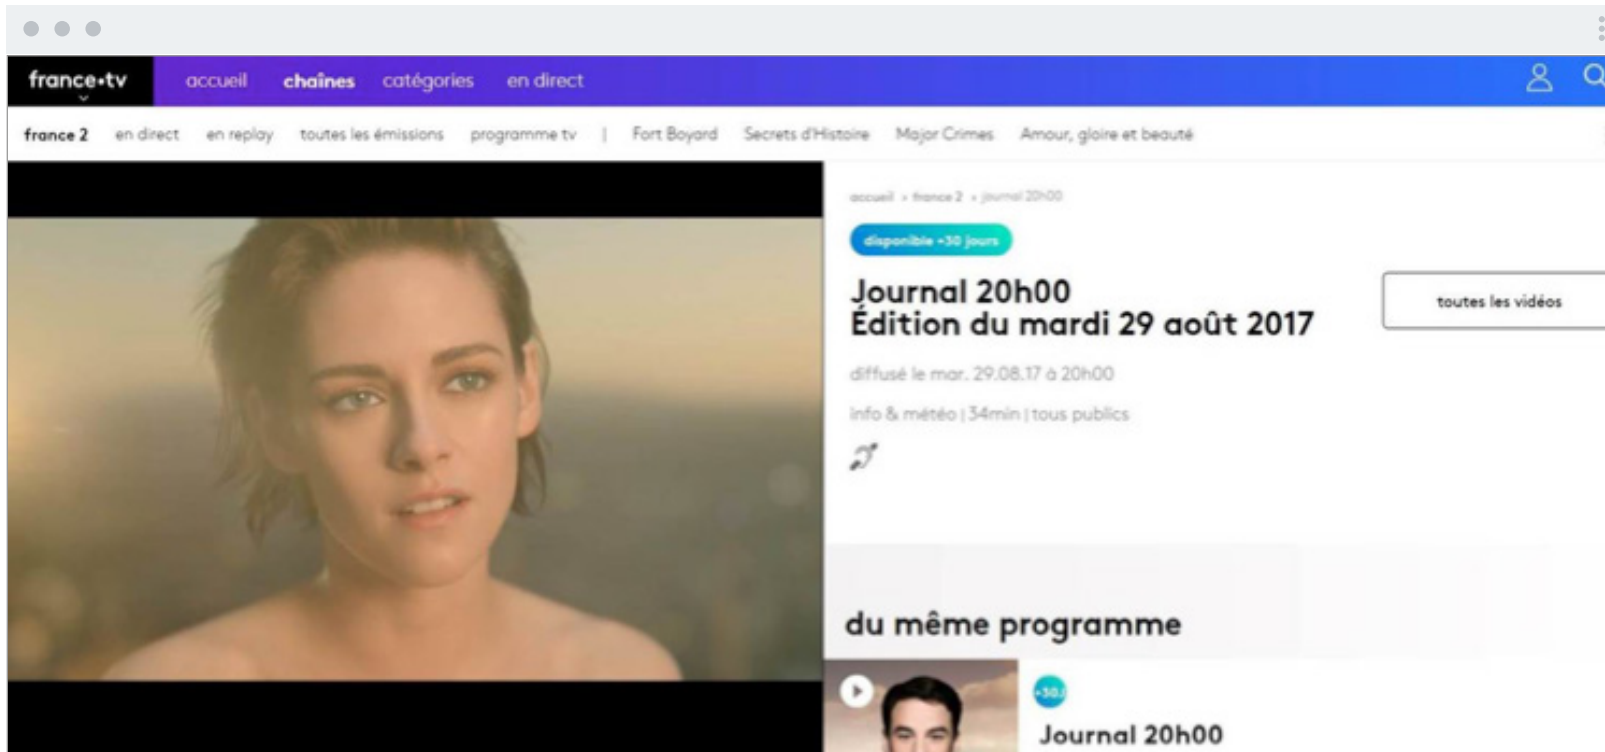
france•tv accueil chaînes catégories en direct

france 2 en direct en replay toutes les émissions programme tv | Fort Boyard Secrets d'Histoire Major Crimes Amour, gloire et beauté

accueil > france 2 > journal 20h00

disponible +30 jours

Journal 20h00
Édition du mardi 29 août 2017

toutes les vidéos

diffusé le mar. 29.08.17 à 20h00

info & météo | 34min | tous publics

du même programme

+30J

Journal 20h00